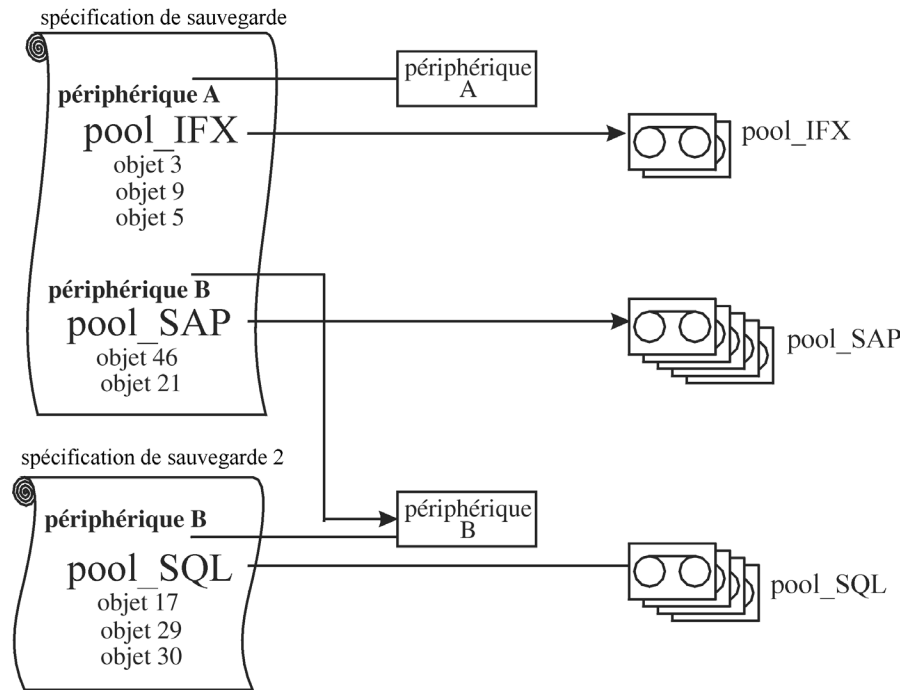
spécification de sauvegarde

périphérique A
pool_IFX
objet 3
objet 9
objet 5

périphérique B
pool_SAP
objet 46
objet 21

périphérique A

pool_IFX

pool_SAP

spécification de sauvegarde 2

périphérique B
pool_SQL
objet 17
objet 29
objet 30

périphérique B

pool_SQL